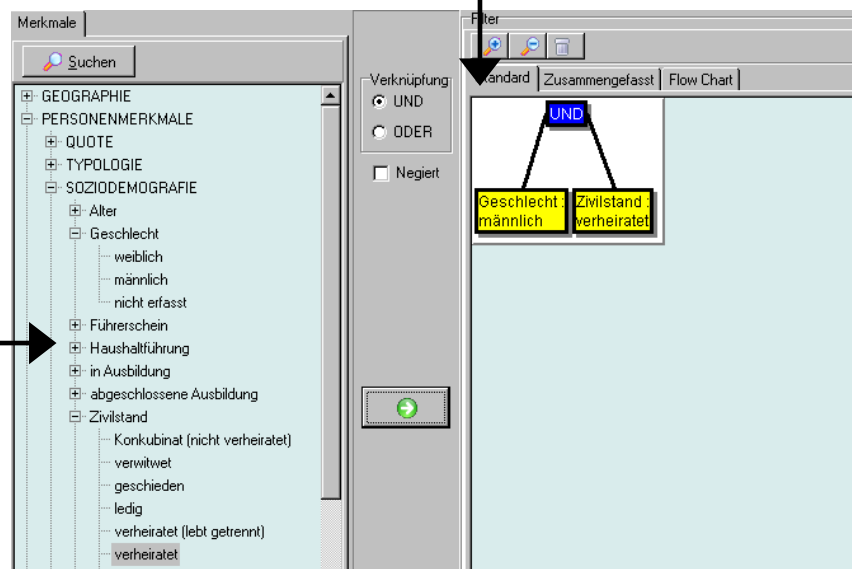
Merkmale

Suchen

GEOGRAPHIE
PERSONENMERKMALE
QUOTE
TYPOLOGIE
SOZIODEMOGRAFIE
Alter
Geschlecht
weiblich
männlich
nicht erfasst
Führerschein
Haushaltführung
in Ausbildung
abgeschlossene Ausbildung
Zivilstand
Konkubinat (nicht verheiratet)
verwitwet
geschieden
ledig
verheiratet (lebt getrennt)
verheiratet

Verknüpfung
UND
ODER
Negiert

Filter

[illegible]andard
Zusammengefasst
Flow Chart

UND
Geschlecht : männlich
Zivilstand : verheiratet